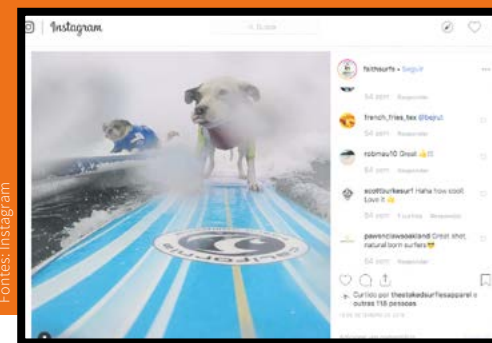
Fontes: Instagram

Instagram

Buscar

faithsurfs • Seguir

54 sem Responder

french_fries_tex @beguz

54 sem Responder

robmau10 Great 👍🏻!!

54 sem Responder

scottburkesurf Haha how cool! Love it 👍🏻

54 sem 1 curtida Responder

pawsonclawsoakland Great shot, natural born surfers😎

54 sem Responder

Curtido por thestokedsurfsapparel e outras 118 pessoas

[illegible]

californi